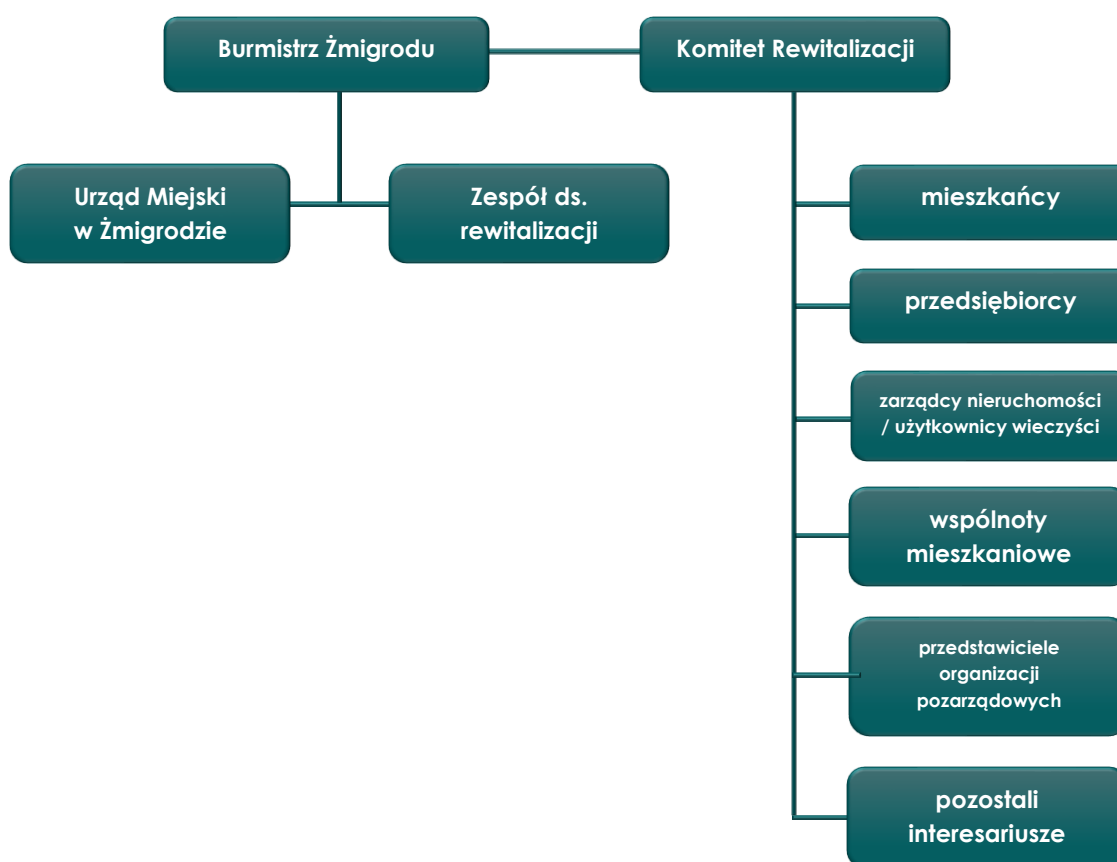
Burmistrz Żmigrodu

Komitet Rewitalizacji

Urząd Miejski w Żmigrodzie

Zespół ds. rewitalizacji

mieszkańcy

przedsiębiorcy

zarządcy nieruchomości / użytkownicy wieczyści

wspólnoty mieszkaniowe

przedstawiciele organizacji pozarządowych

pozostali interesariusze